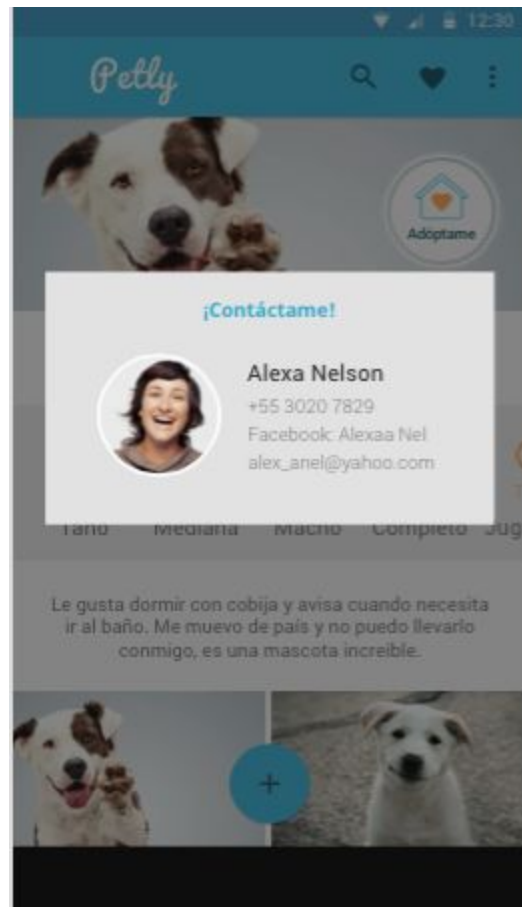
12:30

Petly

Adoptame

¡Contáctame!

Alexa Nelson
+55 3020 7829
Facebook: Alexaa Nel
alex_anel@yahoo.com

1 año Mediana Macho Completo Jug

Le gusta dormir con cobija y avisa cuando necesita ir al baño. Me muevo de país y no puedo llevarlo conmigo, es una mascota increible.

+